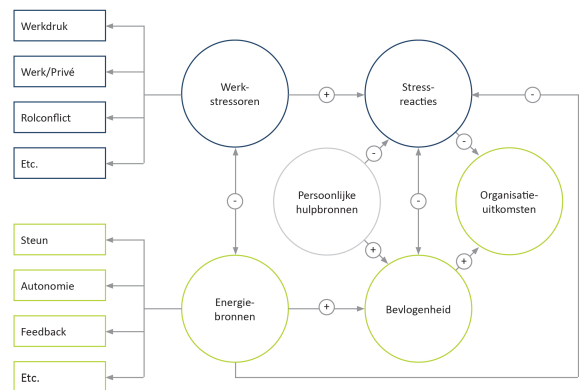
Werkdruk

Werk/Privé

Rolconflict

Etc.

Steun

Autonomie

Feedback

Etc.

Werkstressoren

Stressreacties

Persoonlijke hulpbronnen

Organisatieuitkomsten

Energiebronnen

Bevlogenheid

+

-

-

-

-

+

+

+

-